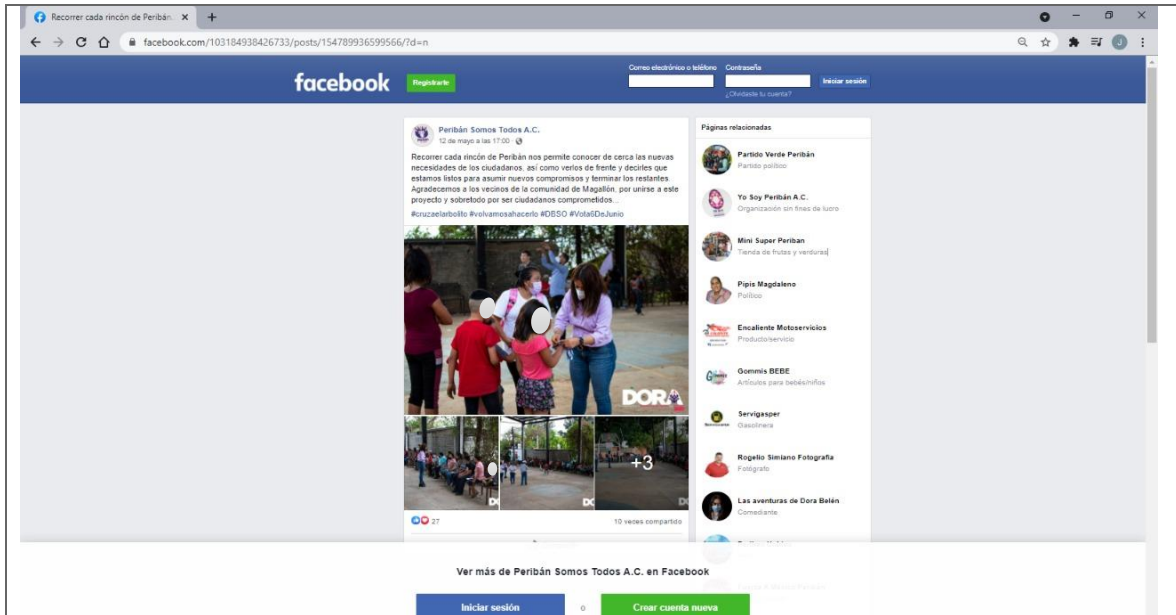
Recorrer cada rincón de Peribán ×

facebook.com/103184938426733/posts/154789936599566/?d=n

facebook

Registrarte

Correo electrónico o teléfono

Contraseña

Iniciar sesión

¿Olvidaste tu cuenta?

Peribán Somos Todos A.C.
12 de mayo a las 17:00 ·

Recorrer cada rincón de Peribán nos permite conocer de cerca las nuevas necesidades de los ciudadanos, así como verlos de frente y decirles que estamos listos para asumir nuevos compromisos y terminar los restantes. Agradecemos a los vecinos de la comunidad de Magallón, por unirse a este proyecto y sobretodo por ser ciudadanos comprometidos...

#cruzaelarbolito #volvamosahacerlo #DBSO #Vota6DeJunio

DORA

+3

27

10 veces compartido

Páginas relacionadas

Partido Verde Peribán
Partido político

Yo Soy Peribán A.C.
Organización sin fines de lucro

Mini Super Periban
Tienda de frutas y verduras

Pipis Magdaleno
Político

Encaliente Motoservicios
Producto/servicio

Gommis BEBE
Artículos para bebés/niños

Servigasper
Gasolinera

Rogelio Simiano Fotografía
Fotógrafo

Las aventuras de Dora Belén
Comediante

Ver más de Peribán Somos Todos A.C. en Facebook

Iniciar sesión

o

Crear cuenta nueva